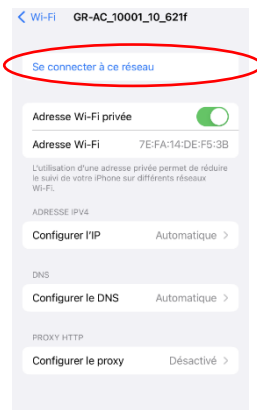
< Wi-Fi GR-AC_10001_10_621f

Se connecter à ce réseau

Adresse Wi-Fi privée

Adresse Wi-Fi 7E:FA:14:DE:F5:3B

L'utilisation d'une adresse privée permet de réduire le suivi de votre iPhone sur différents réseaux Wi-Fi.

ADRESSE IPV4

Configurer l'IP Automatique >

DNS

Configurer le DNS Automatique >

PROXY HTTP

Configurer le proxy Désactivé >